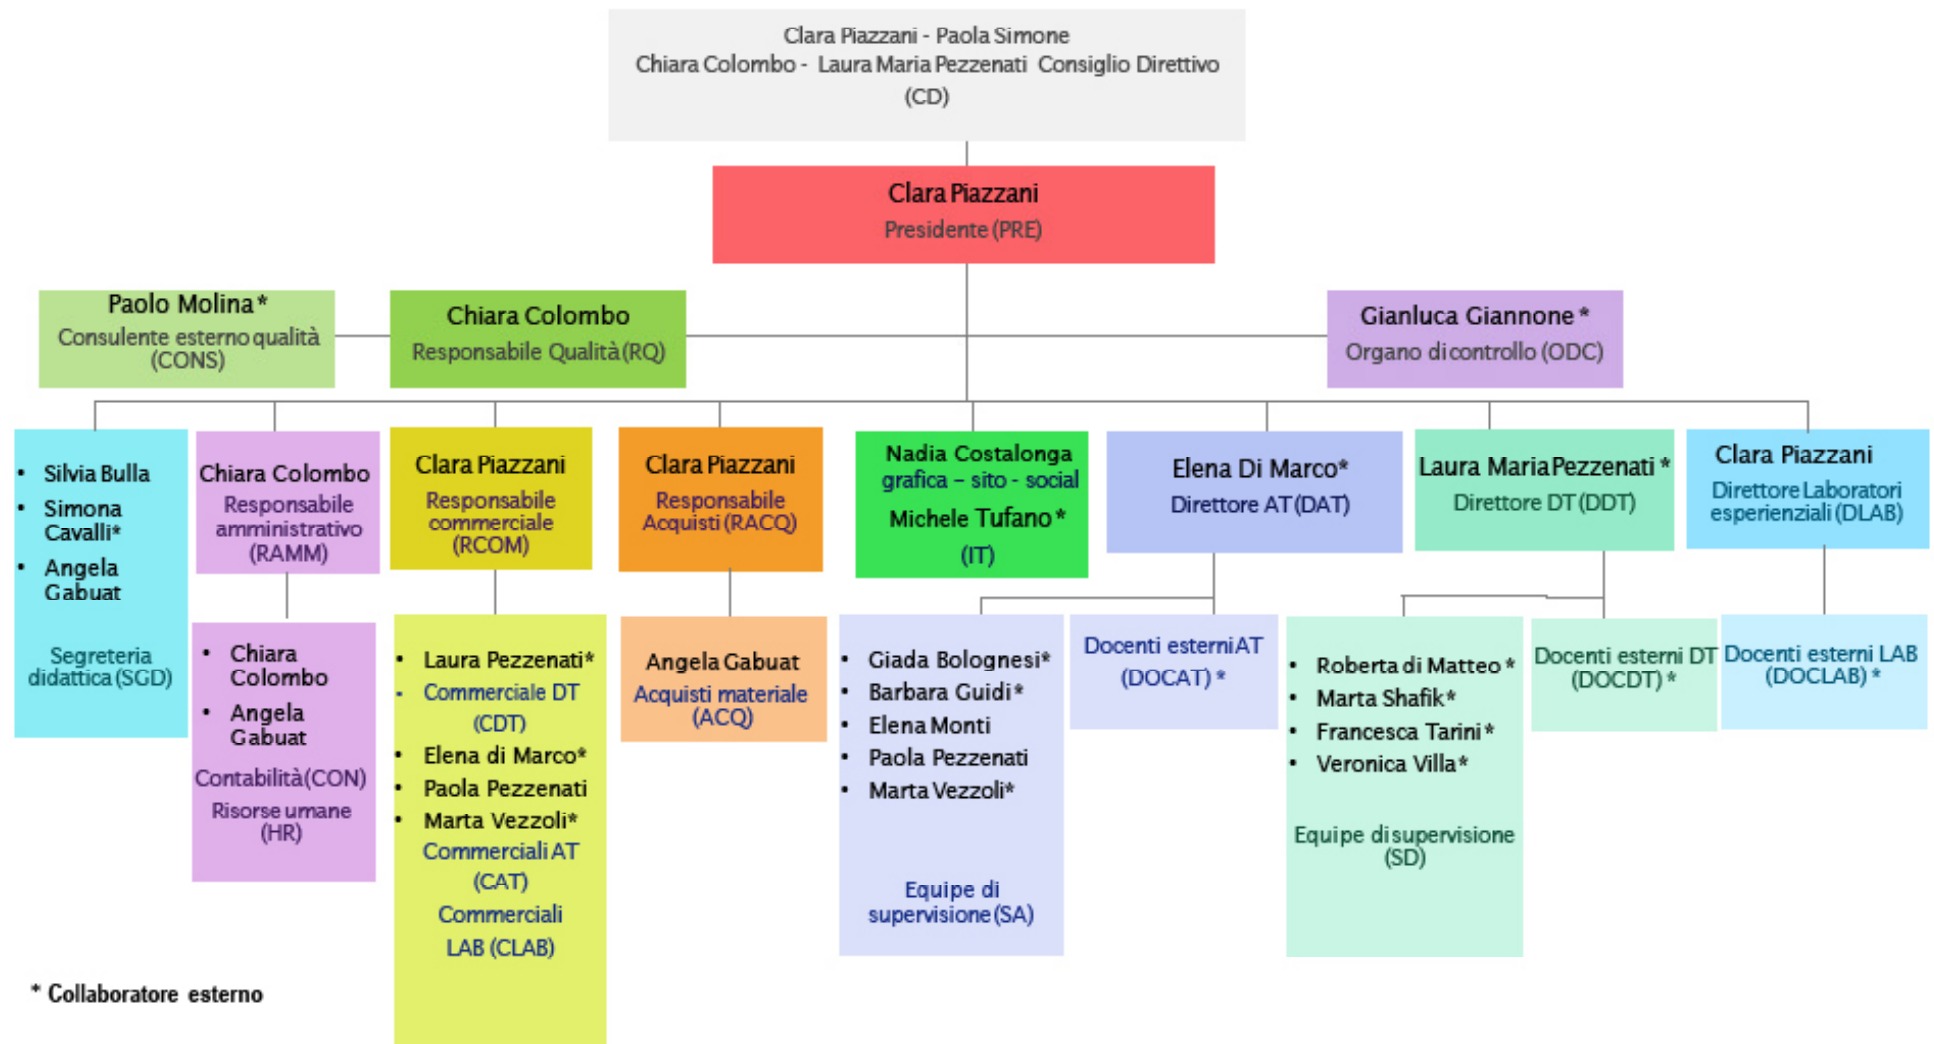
Clara Piazzani - Paola Simone
Chiara Colombo - Laura Maria Pezzenati Consiglio Direttivo (CD)

Clara Piazzani
Presidente (PRE)

Paolo Molina*
Consulente esterno qualità (CONS)

Chiara Colombo
Responsabile Qualità (RQ)

Gianluca Giannone*
Organo di controllo (ODC)

- Silvia Bulla
- Simona Cavalli*
- Angela Gabuat

Segreteria didattica (SGD)

Chiara Colombo
Responsabile amministrativo (RAMM)

- Chiara Colombo
- Angela Gabuat

Contabilità (CON)
Risorse umane (HR)

Clara Piazzani
Responsabile commerciale (RCOM)

- Laura Pezzenati*
- Commerciale DT (CDT)
- Elena di Marco*
- Paola Pezzenati
- Marta Vezzoli*

Commerciali AT (CAT)
Commerciali LAB (CLAB)

Clara Piazzani
Responsabile Acquisti (RACQ)

Angela Gabuat
Acquisti materiale (ACQ)

Nadia Costalonga
grafica – sito - social
Michele Tufano*
(IT)

Elena Di Marco*
Direttore AT (DAT)

- Giada Bolognesi*
- Barbara Guidi*
- Elena Monti
- Paola Pezzenati
- Marta Vezzoli*

Equipe di supervisione (SA)

Docenti esterni AT (DOCAT)*

Laura Maria Pezzenati*
Direttore DT (DDT)

- Roberta di Matteo*
- Marta Shafik*
- Francesca Tarini*
- Veronica Villa*

Equipe di supervisione (SD)

Docenti esterni DT (DOCDT)*

Clara Piazzani
Direttore Laboratori esperienziali (DLAB)

Docenti esterni LAB (DOCLAB)*

* Collaboratore esterno